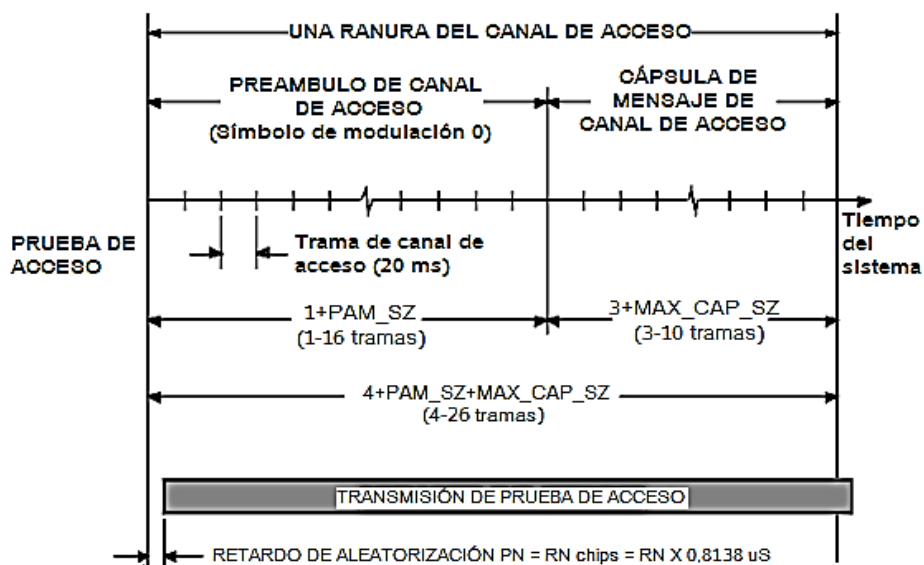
UNA RANURA DEL CANAL DE ACCESO

PREAMBULO DE CANAL DE ACCESO (Símbolo de modulación 0)

CÁPSULA DE MENSAJE DE CANAL DE ACCESO

Tiempo del sistema

PRUEBA DE ACCESO

Trama de canal de acceso (20 ms)

1+PAM_SZ (1-16 tramas)

3+MAX_CAP_SZ (3-10 tramas)

4+PAM_SZ+MAX_CAP_SZ (4-26 tramas)

TRANSMISIÓN DE PRUEBA DE ACCESO

RETARDO DE ALEATORIZACIÓN PN = RN chips = RN X 0,8138 uS